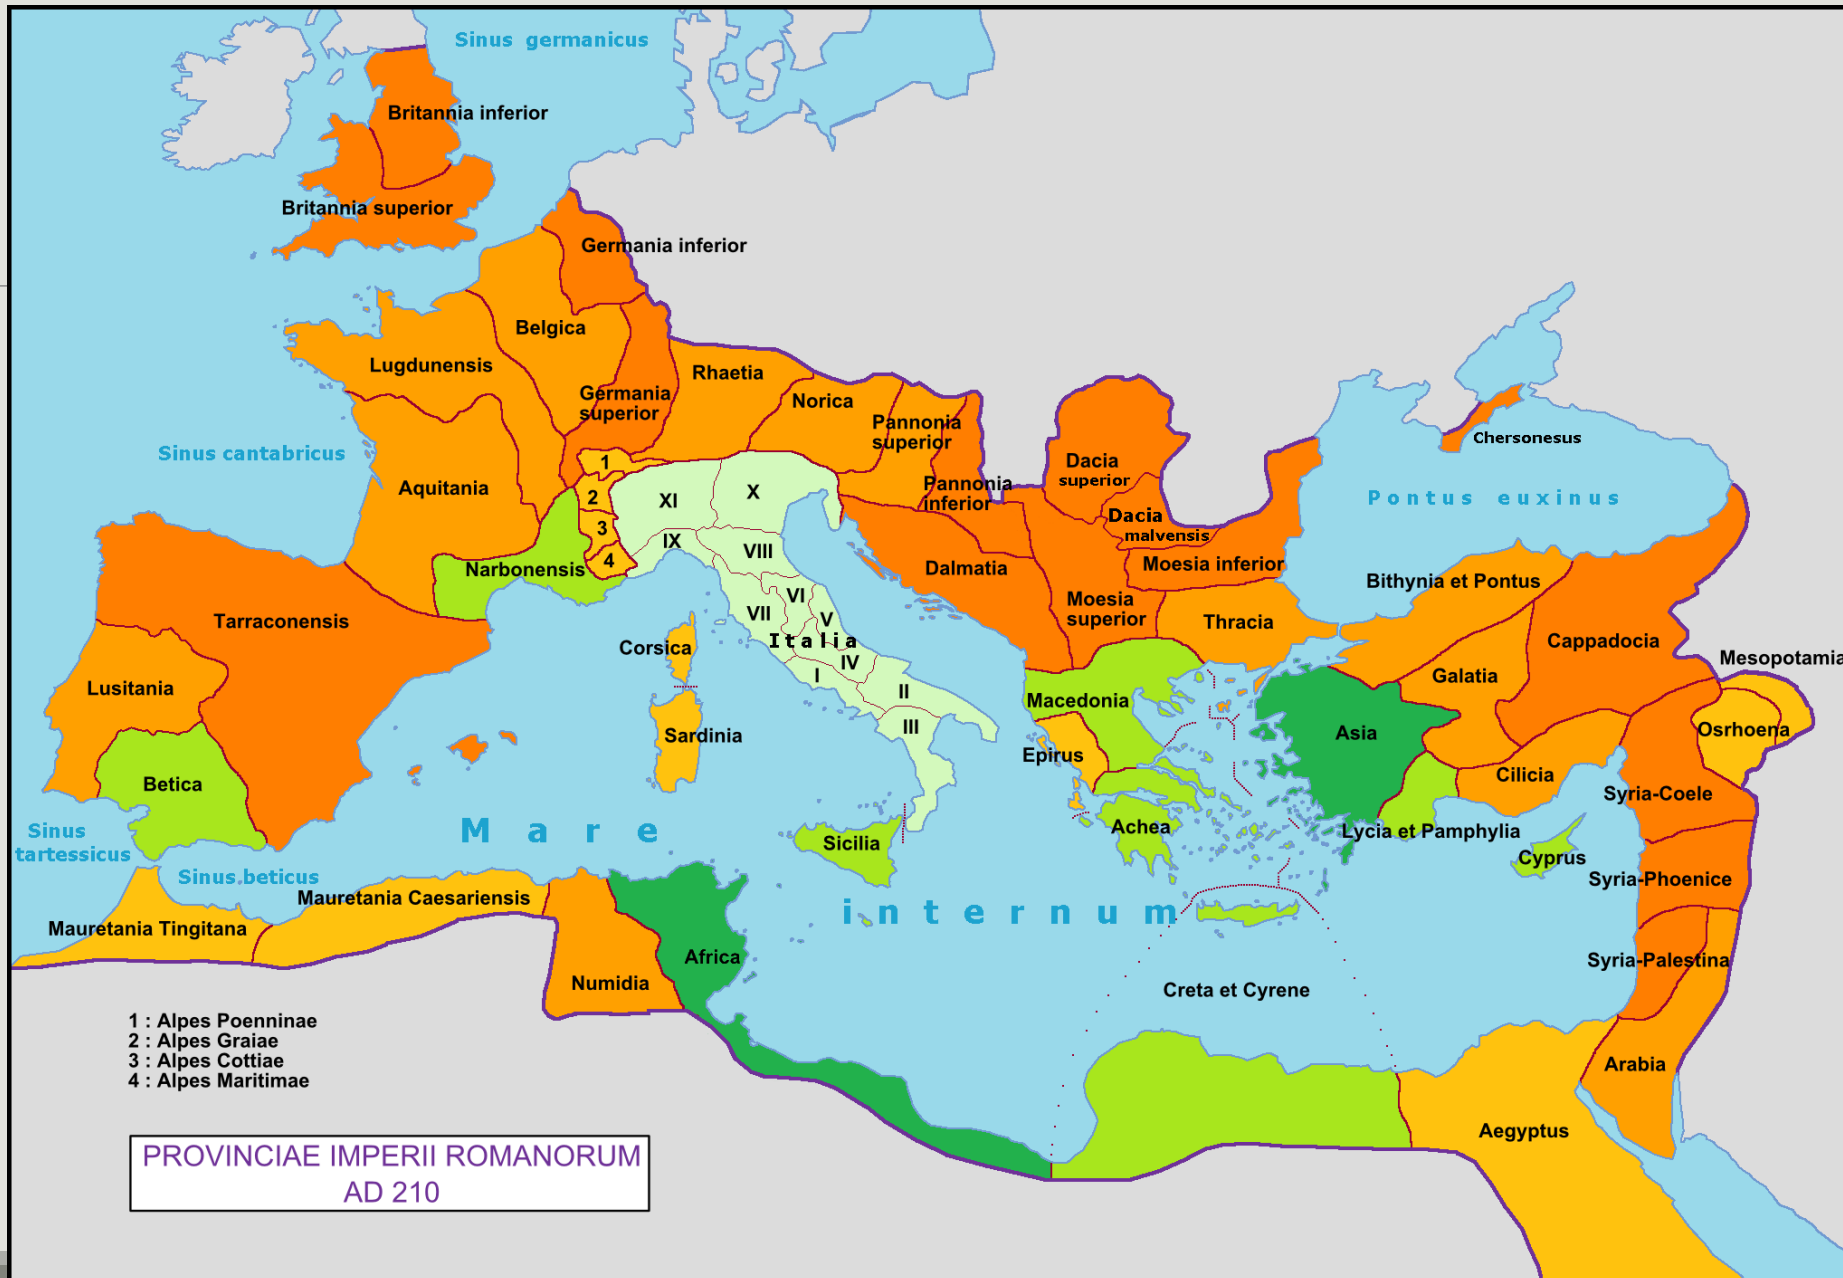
Sinus germanicus

Britannia inferior

Britannia superior

Germania inferior

Belgica

Lugdunensis

Germania superior

Rhaetia

Norica

Pannonia superior

Sinus cantabricus

Aquitania

1

2

3

4

XI

X

IX

VIII

Pannonia inferior

Dacia superior

Dacia malvensis

Chersonesus

Pontus euxinus

Narbonensis

Dalmatia

Moesia inferior

Tarraconensis

Corsica

VI

VII

V

Italia

IV

I

II

III

Moesia superior

Thracia

Bithynia et Pontus

Cappadocia

Mesopotamia

Lusitania

Galatia

Macedonia

Sardinia

Asia

Osrhoena

Epirus

Betica

Cilicia

Syria-Coele

Sinus tartessicus

Mare

Sicilia

Achea

Lycia et Pamphylia

Cyprus

Sinus beticus

Mauretania Caesariensis

Syria-Phoenice

Mauretania Tingitana

internum

Africa

Syria-Palestina

Numidia

Creta et Cyrene

1 : Alpes Poenninae
2 : Alpes Graiae
3 : Alpes Cottiae
4 : Alpes Maritimae

Arabia

Aegyptus

PROVINCIAE IMPERII ROMANORUM
AD 210